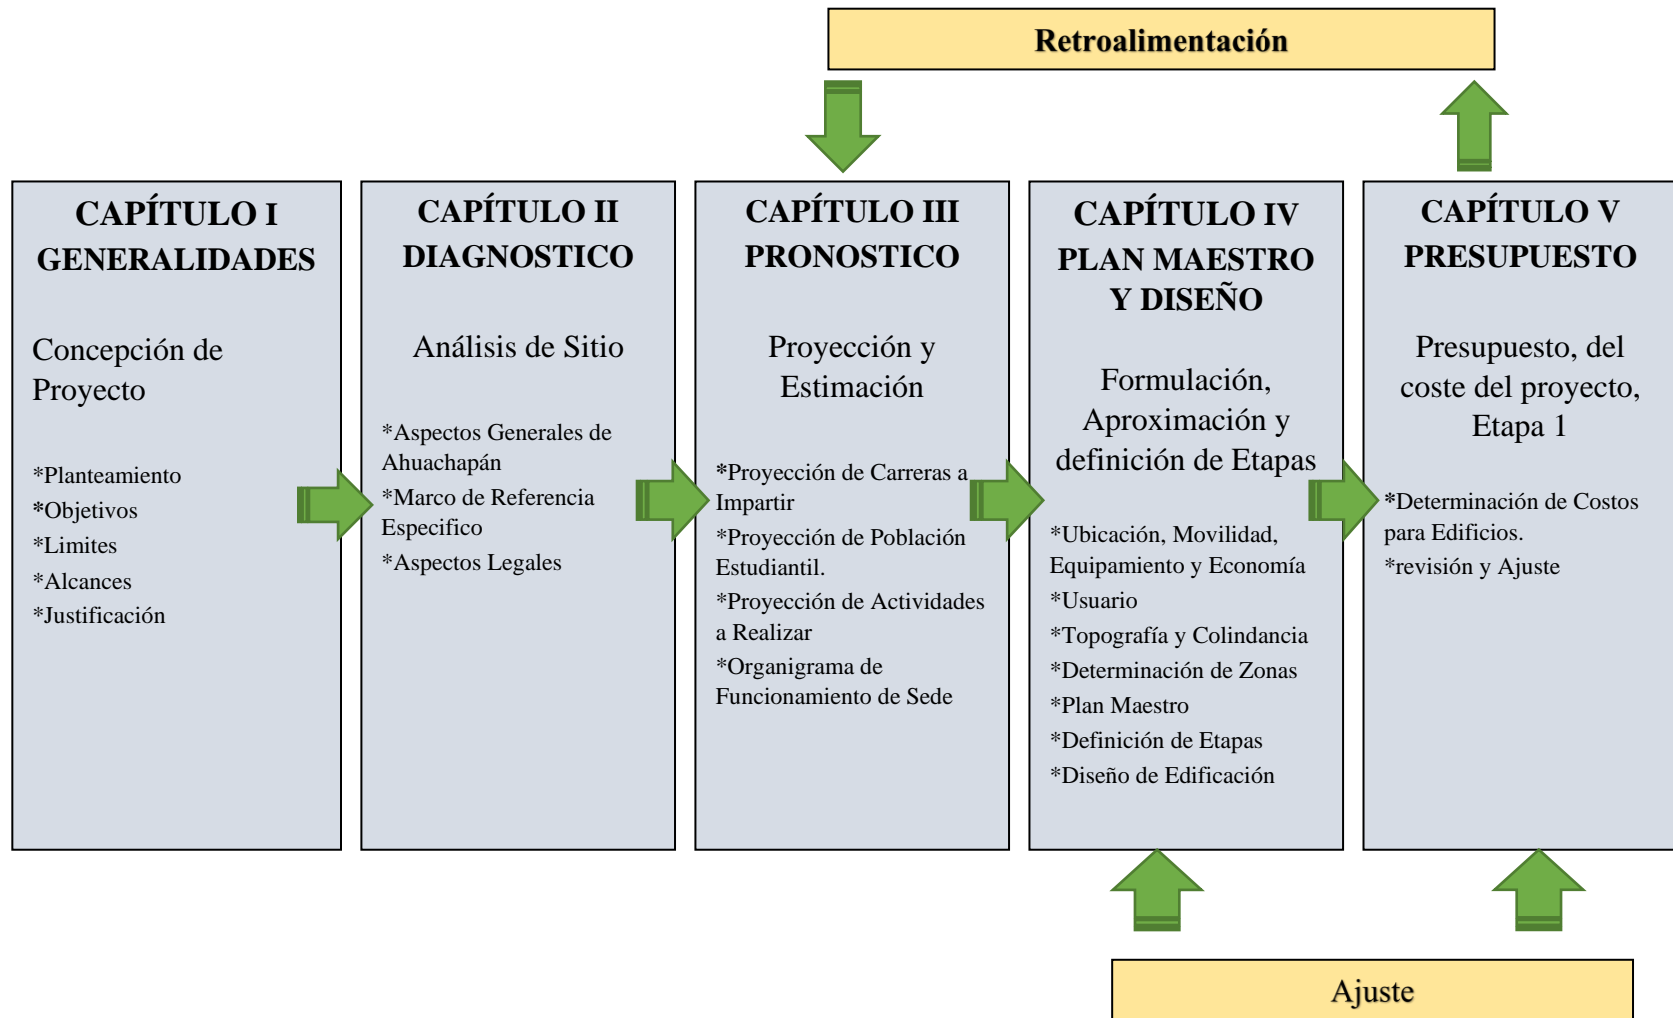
Retroalimentación

CAPÍTULO I
GENERALIDADES

Concepción de Proyecto

*Planteamiento
*Objetivos
*Limites
*Alcances
*Justificación

CAPÍTULO II
DIAGNOSTICO

Análisis de Sitio

*Aspectos Generales de Ahuachapán
*Marco de Referencia Especifico
*Aspectos Legales

CAPÍTULO III
PRONOSTICO

Proyección y Estimación

*Proyección de Carreras a Impartir
*Proyección de Población Estudiantil.
*Proyección de Actividades a Realizar
*Organigrama de Funcionamiento de Sede

CAPÍTULO IV
PLAN MAESTRO
Y DISEÑO

Formulación, Aproximación y definición de Etapas

*Ubicación, Movilidad, Equipamiento y Economía
*Usuario
*Topografía y Colindancia
*Determinación de Zonas
*Plan Maestro
*Definición de Etapas
*Diseño de Edificación

CAPÍTULO V
PRESUPUESTO

Presupuesto, del coste del proyecto, Etapa 1

*Determinación de Costos para Edificios.
*revisión y Ajuste

Ajuste